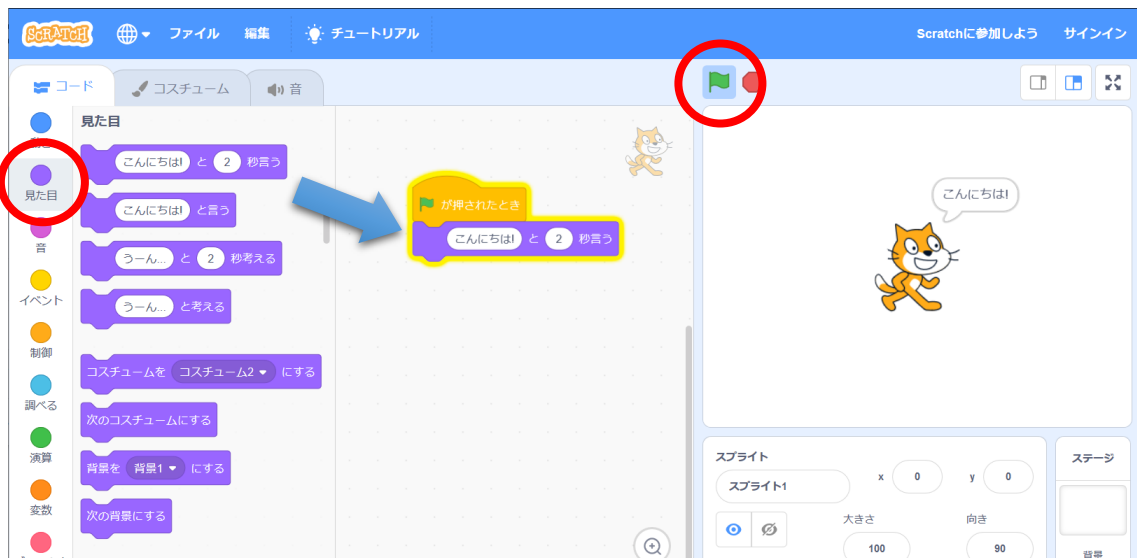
SCRATCH ファイル 編集 チュートリアル Scratchに参加しよう サインイン

コード コスチューム 音

見た目

音

イベント

制御

調べる

演算

変数

見た目

こんにちは! と 2 秒言う

こんにちは! と言う

うーん... と 2 秒考える

うーん... と考える

コスチュームを コスチューム2 にする

次のコスチュームにする

背景を 背景1 にする

次の背景にする

が押されたとき

こんにちは! と 2 秒言う

こんにちは!

スプライト スプライト1 x 0 y 0

大きさ 100 向き 90

ステージ

背景